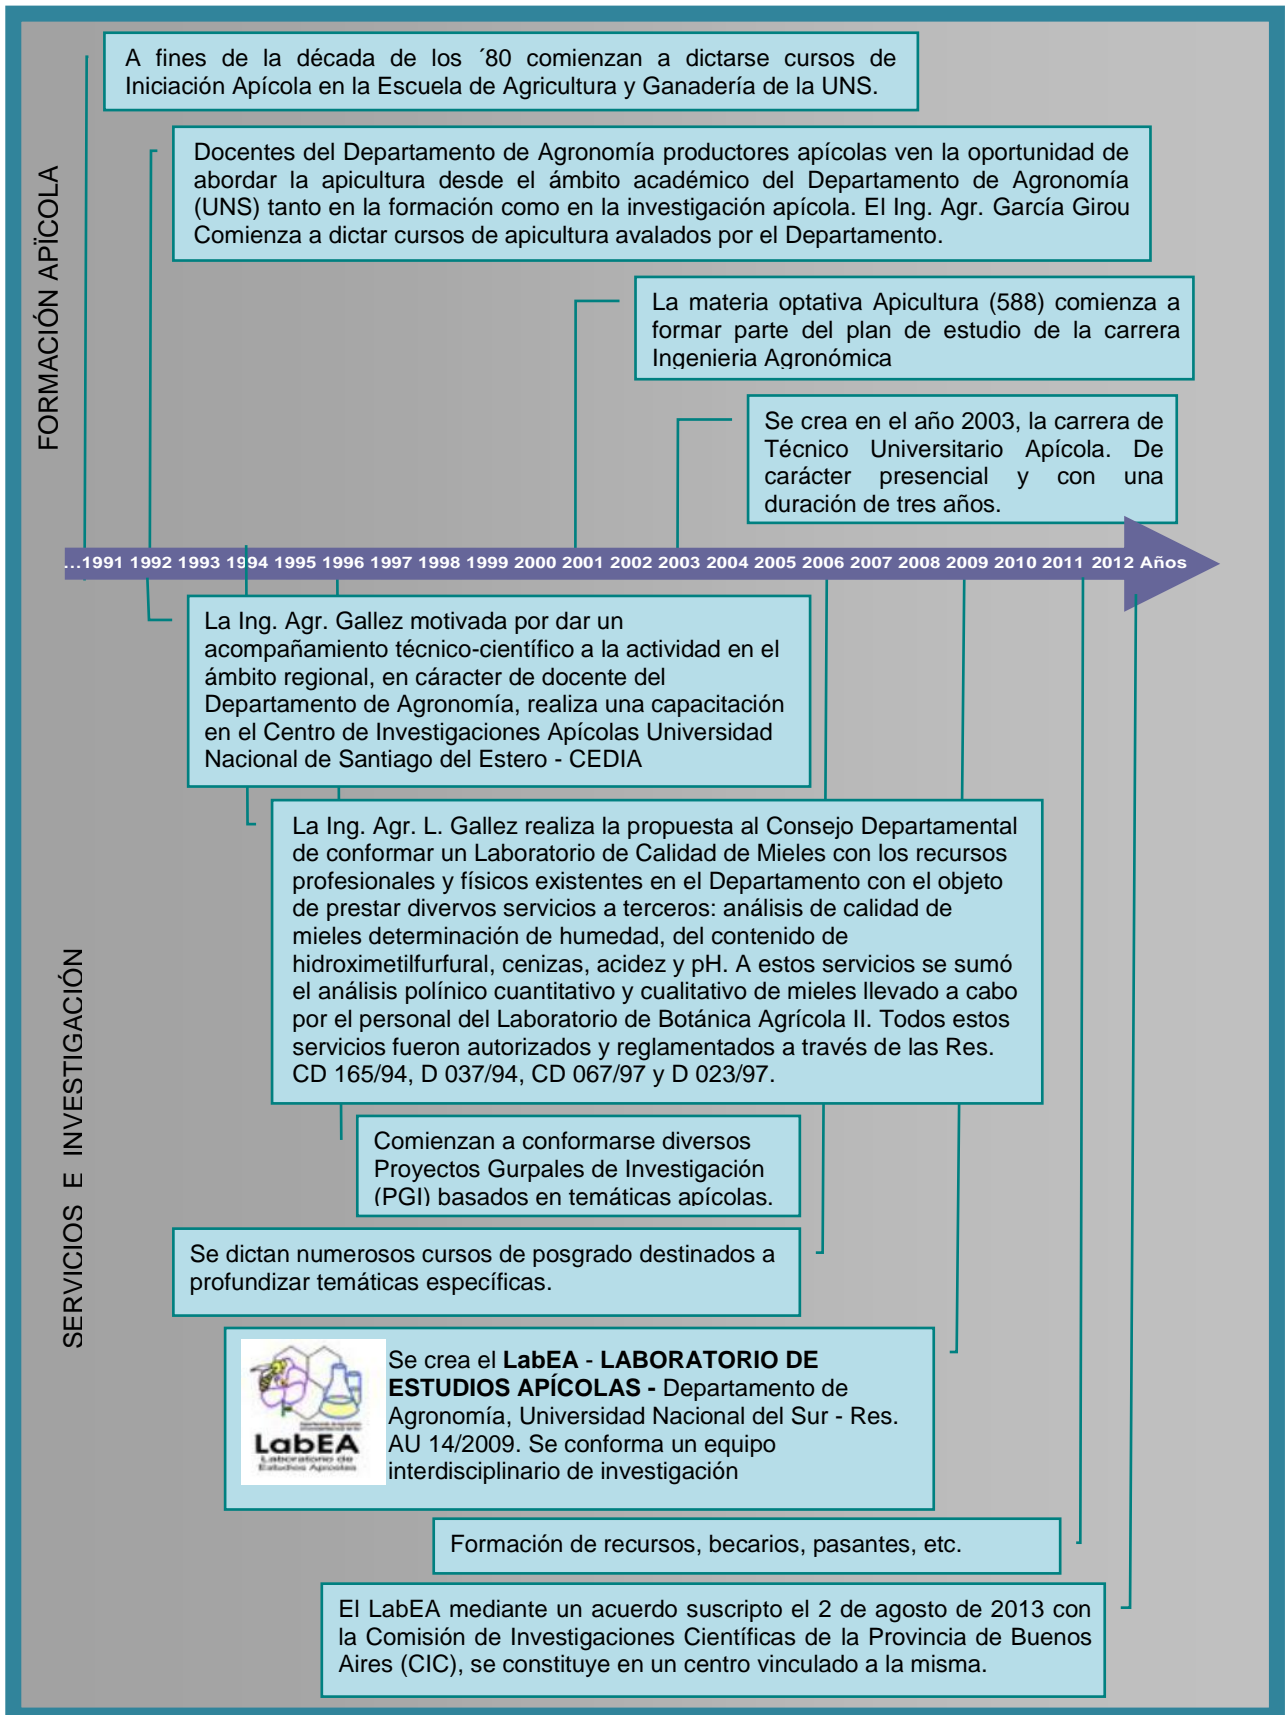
FORMACIÓN APÏCOLA

A fines de la década de los ´80 comienzan a dictarse cursos de Iniciación Apícola en la Escuela de Agricultura y Ganadería de la UNS.

Docentes del Departamento de Agronomía productores apícolas ven la oportunidad de abordar la apicultura desde el ámbito académico del Departamento de Agronomía (UNS) tanto en la formación como en la investigación apícola. El Ing. Agr. García Girou Comienza a dictar cursos de apicultura avalados por el Departamento.

La materia optativa Apicultura (588) comienza a formar parte del plan de estudio de la carrera Ingenieria Agronómica

Se crea en el año 2003, la carrera de Técnico Universitario Apícola. De carácter presencial y con una duración de tres años.

...1991 1992 1993 1994 1995 1996 1997 1998 1999 2000 2001 2002 2003 2004 2005 2006 2007 2008 2009 2010 2011 2012 Años

SERVICIOS E INVESTIGACIÓN

La Ing. Agr. Gallez motivada por dar un acompañamiento técnico-científico a la actividad en el ámbito regional, en carácter de docente del Departamento de Agronomía, realiza una capacitación en el Centro de Investigaciones Apícolas Universidad Nacional de Santiago del Estero - CEDIA

La Ing. Agr. L. Gallez realiza la propuesta al Consejo Departamental de conformar un Laboratorio de Calidad de Mieles con los recursos profesionales y físicos existentes en el Departamento con el objeto de prestar divervos servicios a terceros: análisis de calidad de mieles determinación de humedad, del contenido de hidroximetilfurfural, cenizas, acidez y pH. A estos servicios se sumó el análisis polínico cuantitativo y cualitativo de mieles llevado a cabo por el personal del Laboratorio de Botánica Agrícola II. Todos estos servicios fueron autorizados y reglamentados a través de las Res. CD 165/94, D 037/94, CD 067/97 y D 023/97.

Comienzan a conformarse diversos Proyectos Gurpales de Investigación (PGI) basados en temáticas apícolas.

Se dictan numerosos cursos de posgrado destinados a profundizar temáticas específicas.

LabEA Laboratorio de Estudios Apícolas

Se crea el **LabEA** - **LABORATORIO DE ESTUDIOS APÍCOLAS -** Departamento de Agronomía, Universidad Nacional del Sur - Res. AU 14/2009. Se conforma un equipo interdisciplinario de investigación

Formación de recursos, becarios, pasantes, etc.

El LabEA mediante un acuerdo suscripto el 2 de agosto de 2013 con la Comisión de Investigaciones Científicas de la Provincia de Buenos Aires (CIC), se constituye en un centro vinculado a la misma.